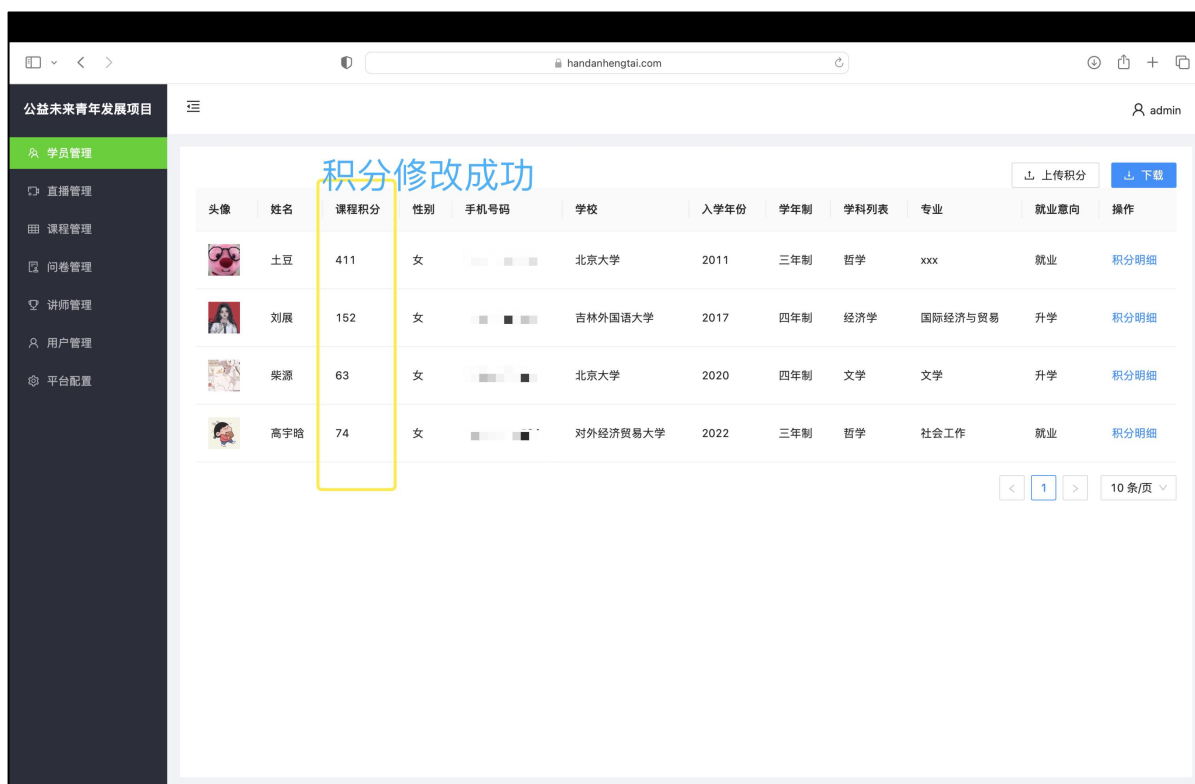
handanhengtai.com

公益未来青年发展项目

学员管理
直播管理
课程管理
问卷管理
讲师管理
用户管理
平台配置

admin

积分修改成功

上传积分
下载

| 头像 | 姓名 | 课程积分 | 性别 | 手机号码 | 学校 | 入学年份 | 学年制 | 学科列表 | 专业 | 就业意向 | 操作 |
|---|---|---|---|---|---|---|---|---|---|---|---|
| | 土豆 | 411 | 女 | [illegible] | 北京大学 | 2011 | 三年制 | 哲学 | xxx | 就业 | 积分明细 |
| | 刘展 | 152 | 女 | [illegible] | 吉林外国语大学 | 2017 | 四年制 | 经济学 | 国际经济与贸易 | 升学 | 积分明细 |
| | 柴源 | 63 | 女 | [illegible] | 北京大学 | 2020 | 四年制 | 文学 | 文学 | 升学 | 积分明细 |
| | 高宇晗 | 74 | 女 | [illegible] | 对外经济贸易大学 | 2022 | 三年制 | 哲学 | 社会工作 | 就业 | 积分明细 |

1
10 条/页